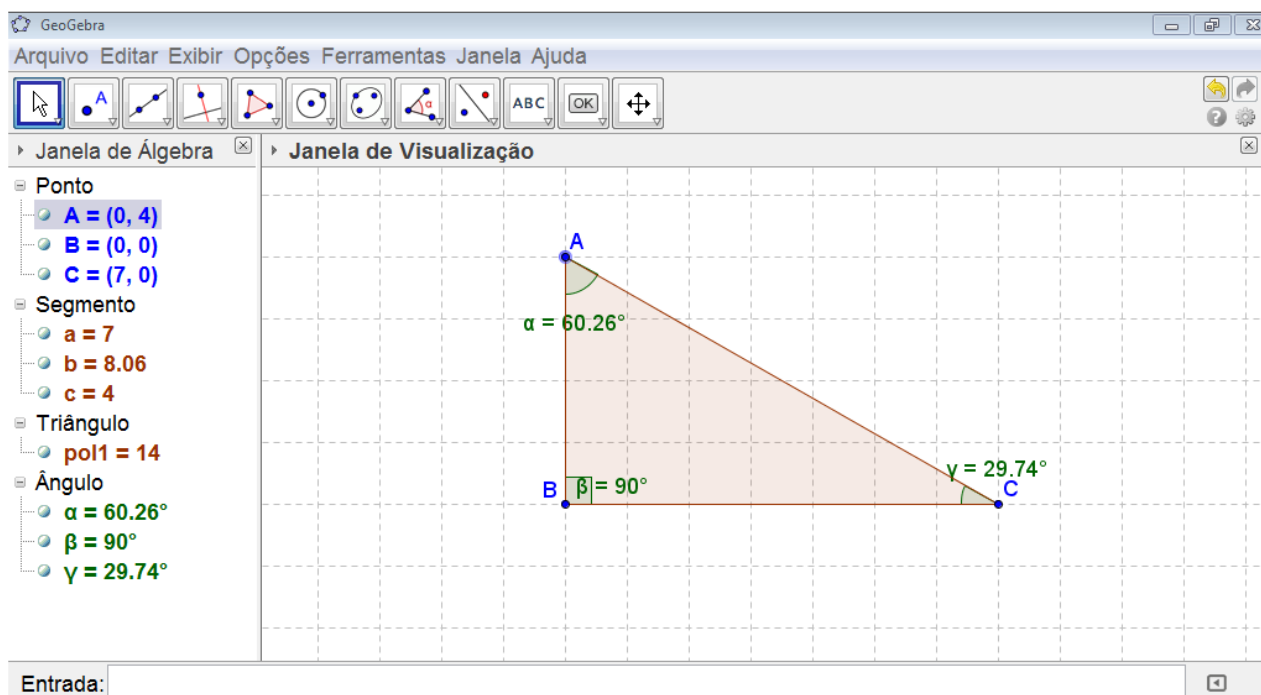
GeoGebra

Arquivo Editar Exibir Opções Ferramentas Janela Ajuda

ABC OK

Janela de Álgebra

Ponto
A = (0, 4)
B = (0, 0)
C = (7, 0)
Segmento
a = 7
b = 8.06
c = 4
Triângulo
pol1 = 14
Ângulo
α = 60.26°
β = 90°
γ = 29.74°

Janela de Visualização

A
α = 60.26°
B
β = 90°
γ = 29.74°
C

Entrada: